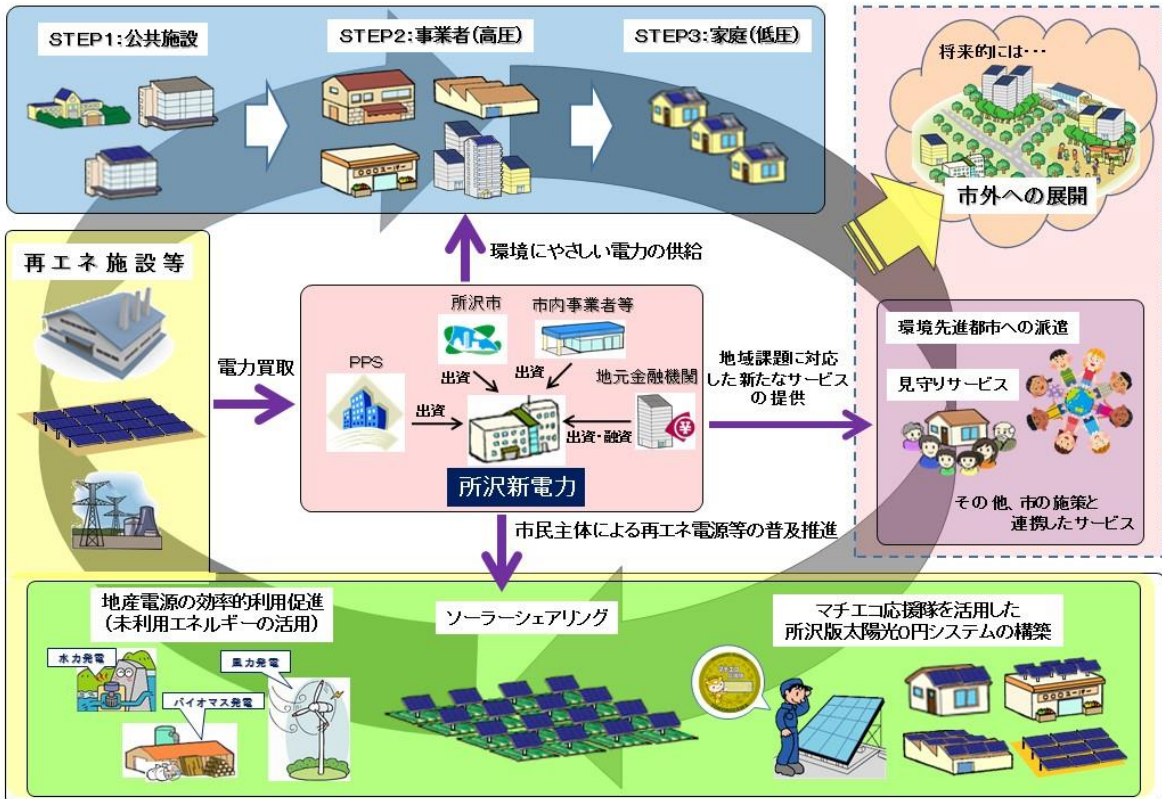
STEP1:公共施設

STEP2:事業者(高圧)

STEP3:家庭(低圧)

将来的には・・・

市外への展開

再エネ施設等

環境にやさしい電力の供給

電力買取

所沢市

市内事業者等

PPS

出資

出資

出資

地元金融機関

出資・融資

所沢新電力

地域課題に対応した新たなサービスの提供

環境先進都市への派遣

見守りサービス

その他、市の施策と連携したサービス

市民主体による再エネ電源等の普及推進

地産電源の効率的利用促進(未利用エネルギーの活用)

水力発電

風力発電

バイオマス発電

ソーラーシェアリング

マチエコ応援隊を活用した所沢版太陽光0円システムの構築

○○○スーパー